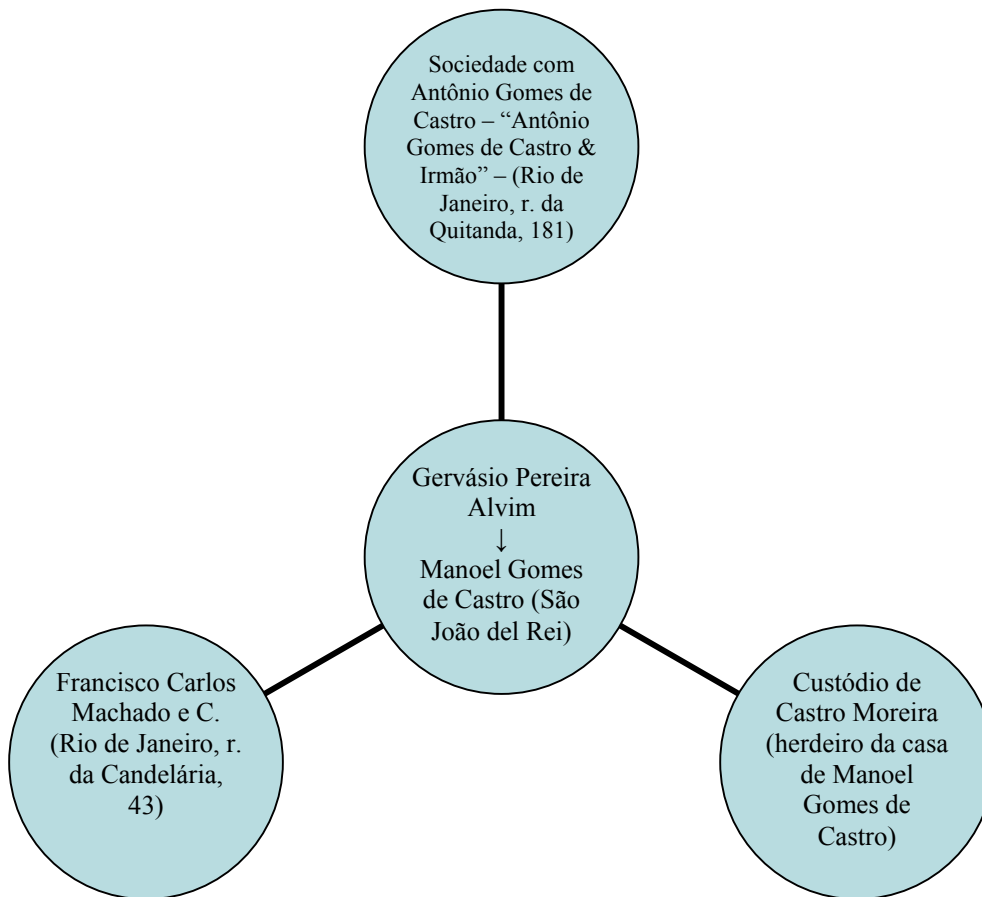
Sociedade com Antônio Gomes de Castro – "Antônio Gomes de Castro & Irmão" – (Rio de Janeiro, r. da Quitanda, 181)

Gervásio Pereira Alvim
↓
Manoel Gomes de Castro (São João del Rei)

Francisco Carlos Machado e C. (Rio de Janeiro, r. da Candelária, 43)

Custódio de Castro Moreira (herdeiro da casa de Manoel Gomes de Castro)